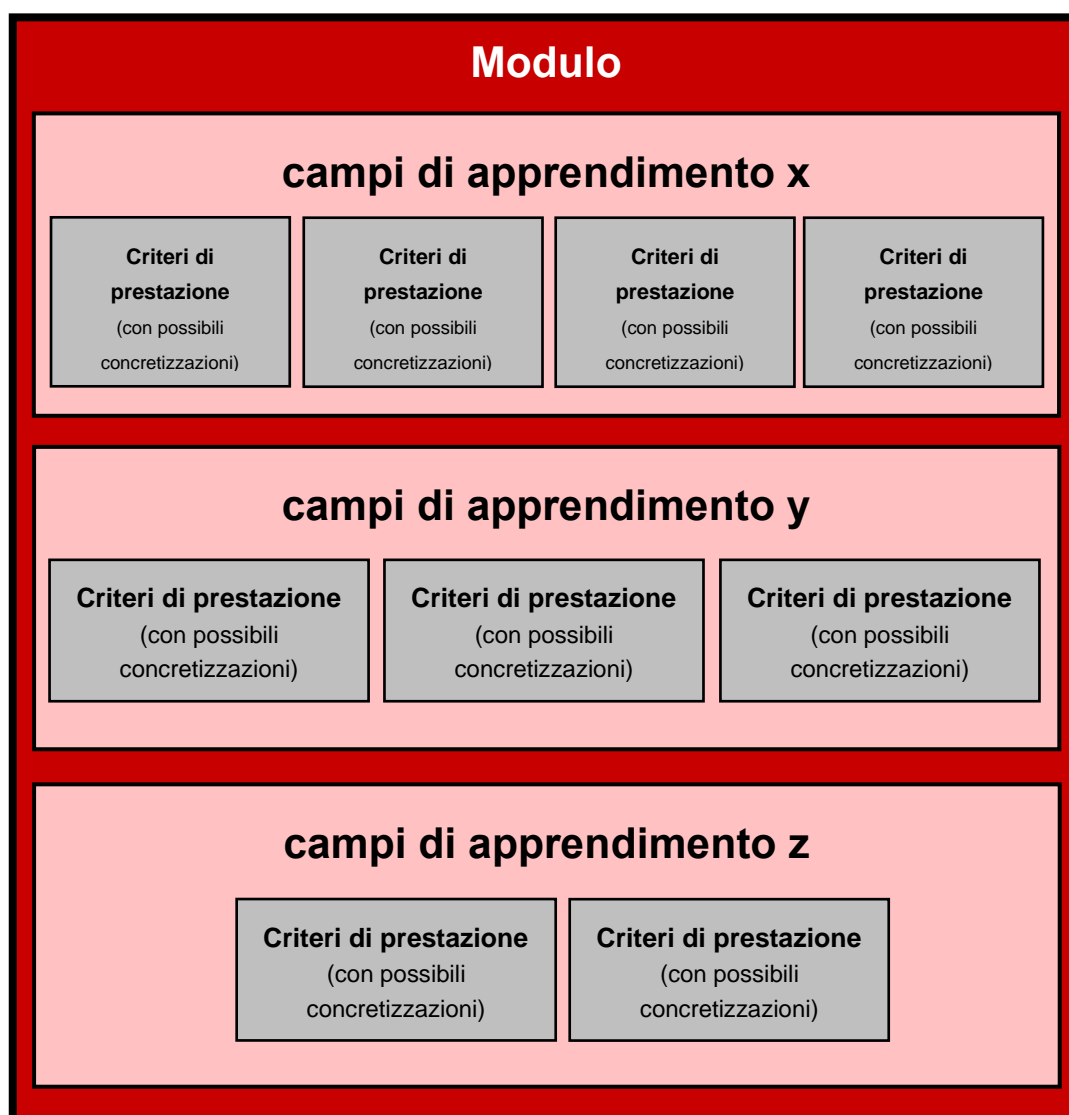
Modulo

campi di apprendimento x

Criteri di prestazione (con possibili concretizzazioni)

Criteri di prestazione (con possibili concretizzazioni)

Criteri di prestazione (con possibili concretizzazioni)

Criteri di prestazione (con possibili concretizzazioni)

campi di apprendimento y

Criteri di prestazione (con possibili concretizzazioni)

Criteri di prestazione (con possibili concretizzazioni)

Criteri di prestazione (con possibili concretizzazioni)

campi di apprendimento z

Criteri di prestazione (con possibili concretizzazioni)

Criteri di prestazione (con possibili concretizzazioni)